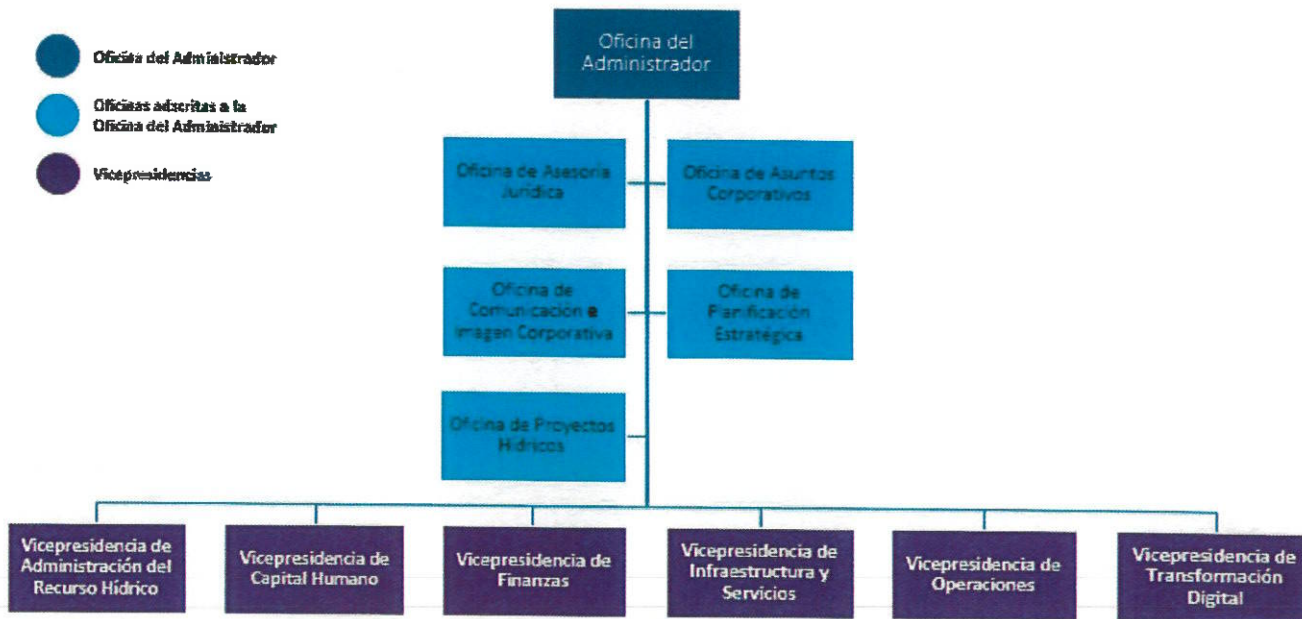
Oficina del Administrador

Oficinas adscritas a la Oficina del Administrador

Vicepresidencias

Oficina del Administrador

Oficina de Asesoría Jurídica

Oficina de Asuntos Corporativos

Oficina de Comunicación e Imagen Corporativa

Oficina de Planificación Estratégica

Oficina de Proyectos Hídricos

Vicepresidencia de Administración del Recurso Hídrico

Vicepresidencia de Capital Humano

Vicepresidencia de Finanzas

Vicepresidencia de Infraestructura y Servicios

Vicepresidencia de Operaciones

Vicepresidencia de Transformación Digital